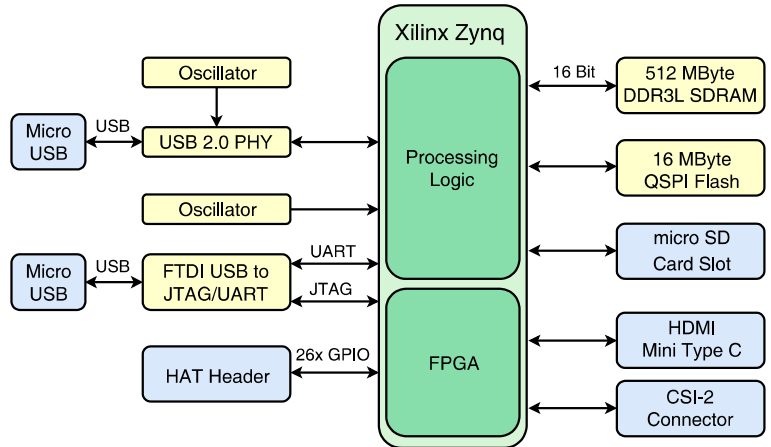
Xilinx Zynq

Oscillator

Micro USB

USB

USB 2.0 PHY

Processing Logic

Oscillator

Micro USB

USB

FTDI USB to JTAG/UART

UART

JTAG

HAT Header

26x GPIO

FPGA

16 Bit

512 MByte DDR3L SDRAM

16 MByte QSPI Flash

micro SD Card Slot

HDMI Mini Type C

CSI-2 Connector